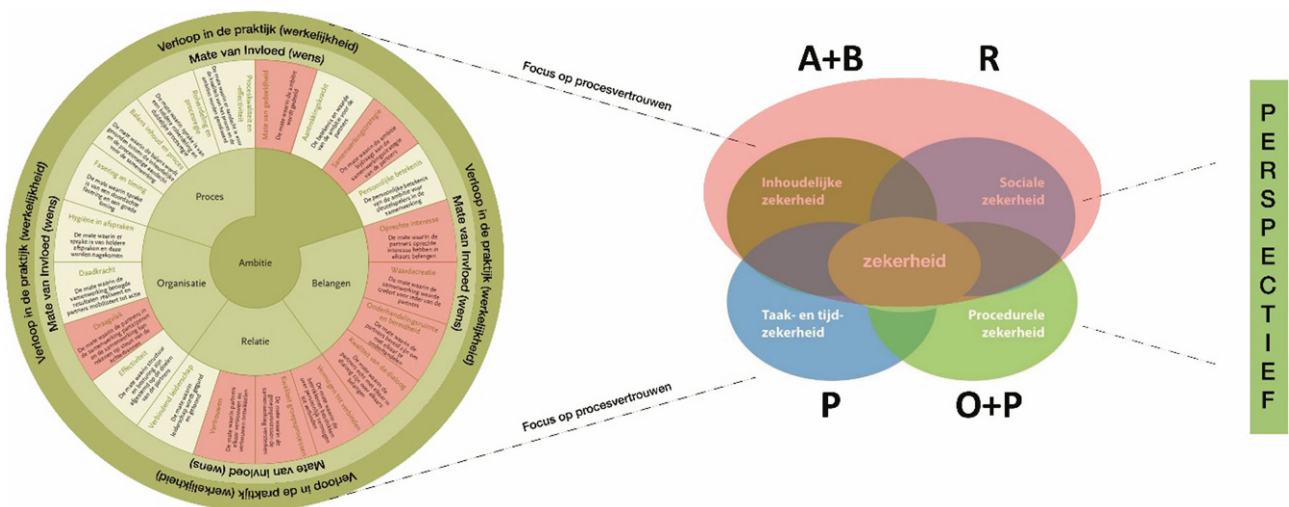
Verloop in de praktijk (werkelijkheid)
Mate van Invloed (wens)

Verloop in de praktijk (werkelijkheid)
Mate van Invloed (wens)

Verloop in de praktijk (werkelijkheid)
Mate van Invloed (wens)

Verloop in de praktijk (werkelijkheid)
Mate van Invloed (wens)

Proces
Ambitie
Organisatie
Belangen
Relatie

Mate van gelijkheid
Procesafspraken en effectiviteit
Aantrekkelijkheid
Samenwerkingsstrategie
Persoonlijke betrokkenheid
Oprechte interesse
Waardecreatie
Onderhandelingsruimte en flexibiliteit
Kwaliteit van de dialoog
Vertrouwen
Verbinding
Effectiviteit
Verbinding leiderschap
Draagvlak
Daadkracht
Hygiëne in afspraken
Fasering en timing
Balans inhoud en proces

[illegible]

Focus op procesvertrouwen

Focus op procesvertrouwen

A+B
R
P
O+P

Inhoudelijke zekerheid
Sociale zekerheid
zekerheid
Taak- en tijd-zekerheid
Procedurele zekerheid

P
E
R
S
P
E
C
T
I
E
F